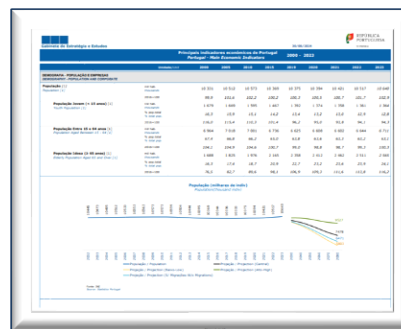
Gabinete de Estratégia e Estudos

REPÚBLICA PORTUGUESA

Principais indicadores económicos de Portugal
Portugal - Main Economic Indicators

2005 - 2023

DEMOGRAFIA - POPULAÇÃO E EMPREGO
DEMOGRAPHY - POPULATION AND EMPLOYMENT

População (1)
Population (1)

| | 10 351 | 10 512 | 10 573 | 10 305 | 10 375 | 10 394 | 10 421 | 10 517 | 10 548 |
|---|---|---|---|---|---|---|---|---|---|
| | 99,5 | 101,0 | 102,2 | 100,2 | 100,3 | 100,3 | 100,7 | 101,0 | 102,1 |

População Jovem (< 15 anos) (1)
Youth Population (1)

| | 1 670 | 1 600 | 1 595 | 1 467 | 1 393 | 1 374 | 1 358 | 1 361 | 1 366 |
|---|---|---|---|---|---|---|---|---|---|
| | 16,3 | 15,9 | 15,1 | 14,2 | 13,4 | 13,2 | 13,0 | 12,9 | 12,9 |
| | 116,0 | 113,6 | 112,3 | 101,4 | 96,2 | 95,0 | 93,8 | 94,1 | 94,3 |

População Ativa 15 a 64 anos (1)
Active Population 15 - 64 Years (1)

| | 6 904 | 7 018 | 7 001 | 6 770 | 6 625 | 6 600 | 6 603 | 6 664 | 6 713 |
|---|---|---|---|---|---|---|---|---|---|
| | 67,0 | 66,8 | 66,2 | 65,5 | 63,8 | 63,5 | 63,3 | 63,2 | 63,6 |
| | 104,1 | 104,5 | 104,6 | 100,7 | 99,0 | 98,8 | 98,7 | 99,3 | 100,3 |

População Idosa (> 65 anos) (1)
Elderly Population Aged 65 and Over (1)

| | 1 688 | 1 835 | 1 976 | 2 165 | 2 358 | 2 413 | 2 461 | 2 511 | 2 469 |
|---|---|---|---|---|---|---|---|---|---|
| | 16,5 | 17,5 | 18,7 | 20,9 | 22,7 | 23,3 | 23,6 | 23,9 | 23,4 |
| | 76,2 | 82,7 | 89,6 | 98,1 | 106,9 | 109,3 | 111,6 | 113,8 | 116,7 |

População (milhares de indiv.)
Population (thousand indiv.)

Fonte: INE